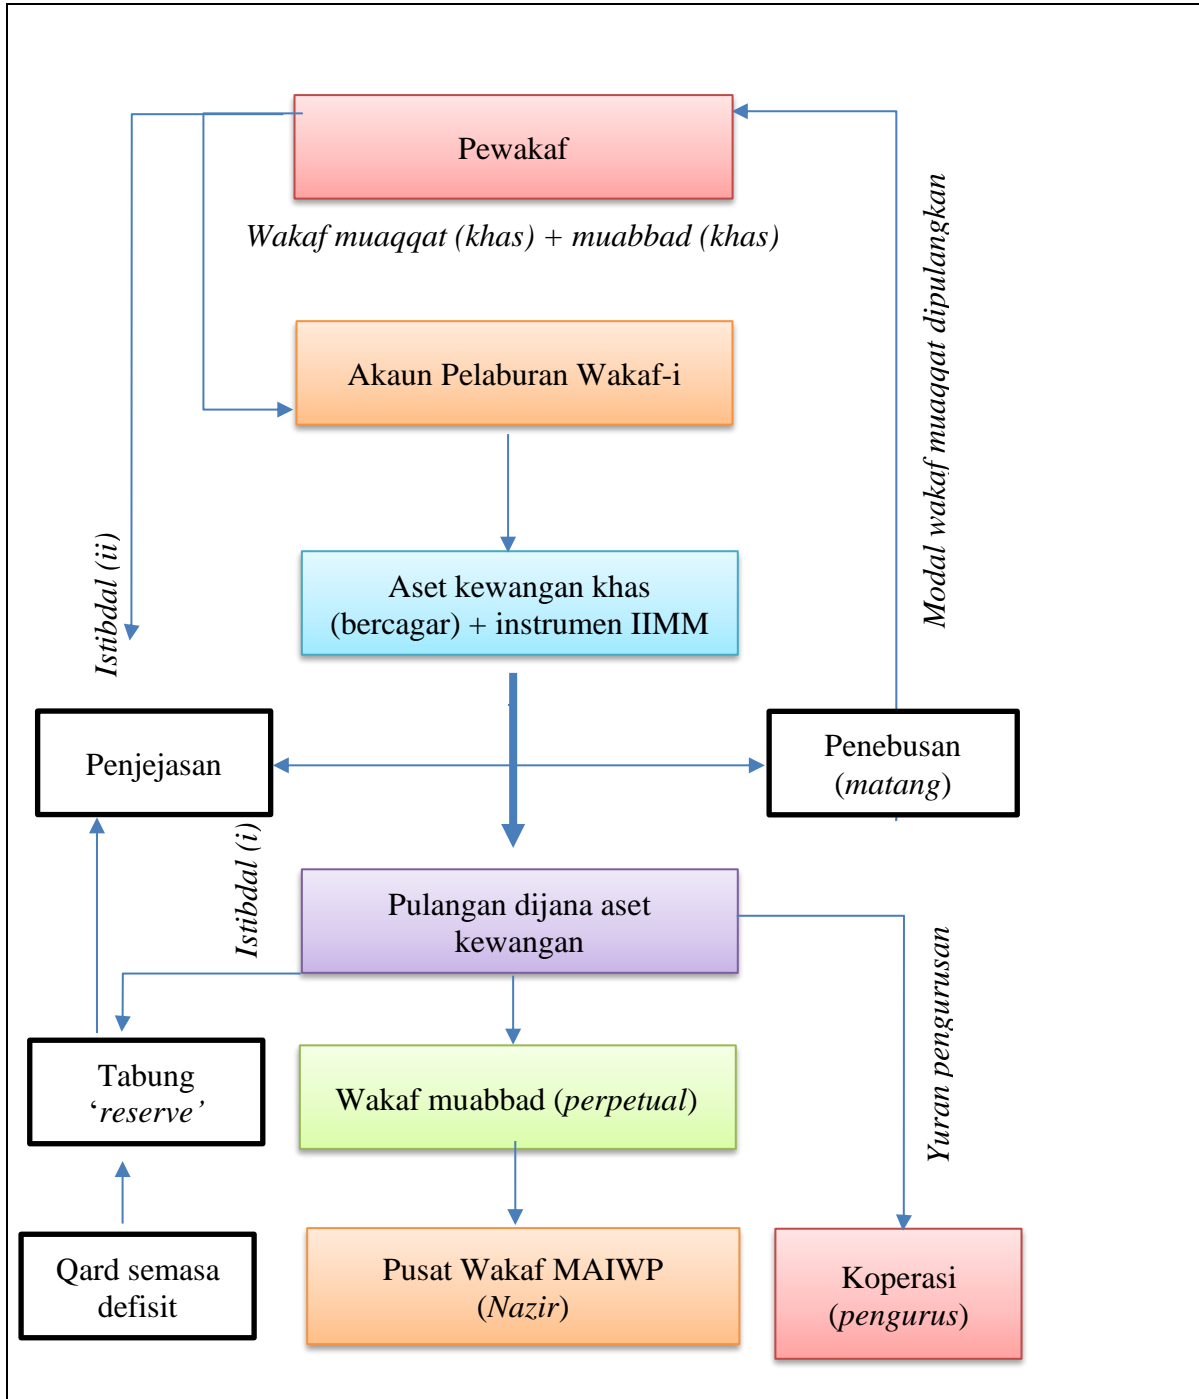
Pewakaf

Wakaf muaqqat (khas) + muabbad (khas)

Akaun Pelaburan Wakaf-i

Aset kewangan khas (bercagar) + instrumen IIMM

Istibdal (ii)

Modal wakaf muaqqat dipulangkan

Penjejasan

Penebusan (matang)

Istibdal (i)

Pulangan dijana aset kewangan

Yuran pengurusan

Tabung 'reserve'

Wakaf muabbad (perpetual)

Qard semasa defisit

Pusat Wakaf MAIWP (Nazir)

Koperasi (pengurus)